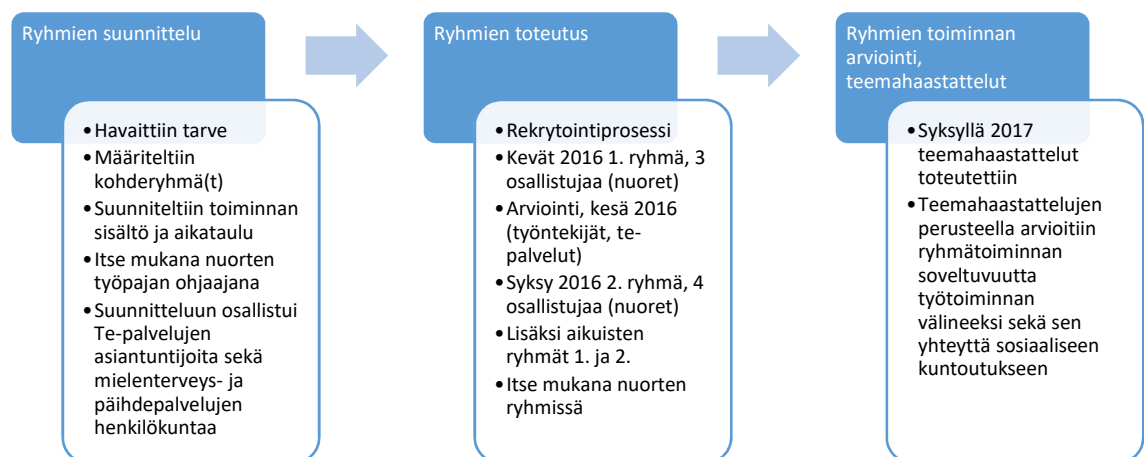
Ryhmien suunnittelu

- Havaittiin tarve
- Määriteltiin kohderyhmä(t)
- Suunniteltiin toiminnan sisältö ja aikataulu
- Itse mukana nuorten työpajan ohjaajana
- Suunnitteluun osallistui Te-palvelujen asiantuntijoita sekä mielenterveys- ja päihdepalvelujen henkilökuntaa

Ryhmien toteutus

- Rekrytointiprosessi
- Kevät 2016 1. ryhmä, 3 osallistujaa (nuoret)
- Arviointi, kesä 2016 (työntekijät, te-palvelut)
- Syksy 2016 2. ryhmä, 4 osallistujaa (nuoret)
- Lisäksi aikuisten ryhmät 1. ja 2.
- Itse mukana nuorten ryhmissä

Ryhmien toiminnan arviointi, teemahaastattelut

- Syksyllä 2017 teemahaastattelut toteutettiin
- Teemahaastattelujen perusteella arvioitiin ryhmätoiminnan soveltuvuutta työtoiminnan välineeksi sekä sen yhteyttä sosiaaliseen kuntoutukseen